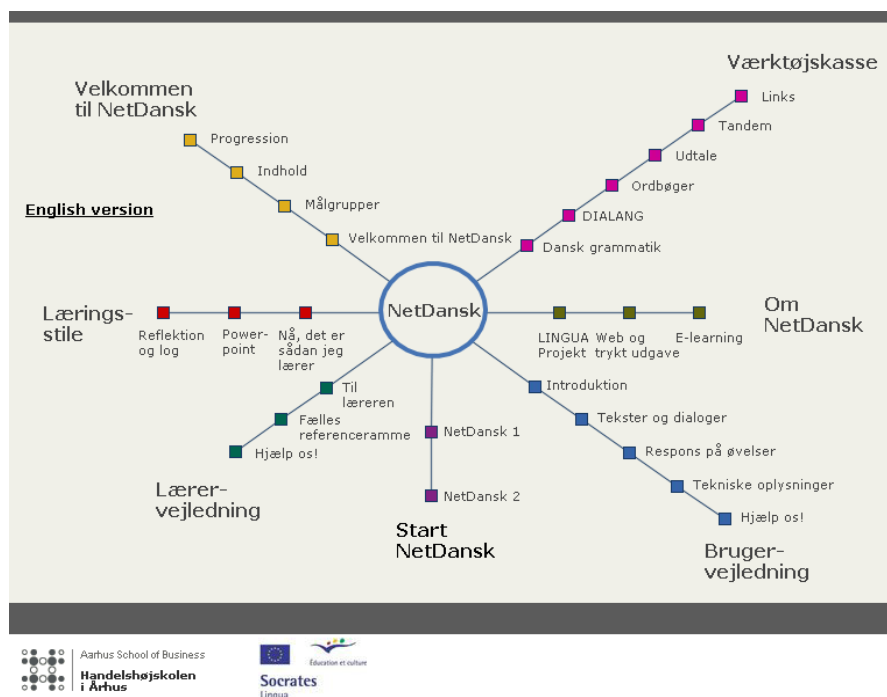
Velkommen til NetDansk

Progression

Indhold

Målgrupper

Velkommen til NetDansk

English version

Værktøjskasse

Links

Tandem

Udtale

Ordbøger

DIALANG

Dansk grammatik

Læringsstile

Reflektion og log

Powerpoint

Nå, det er sådan jeg lærer

NetDansk

LINGUA Projekt

Web og trykt udgave

E-learning

Om NetDansk

Til læreren

Fælles referenceramme

Hjælp os!

Lærervejledning

NetDansk 1

NetDansk 2

Start NetDansk

Introduktion

Tekster og dialoger

Respons på øvelser

Tekniske oplysninger

Hjælp os!

Brugervejledning

Aarhus School of Business

Handelshøjskolen i Århus

Éducation et culture

Socrates

Lingua